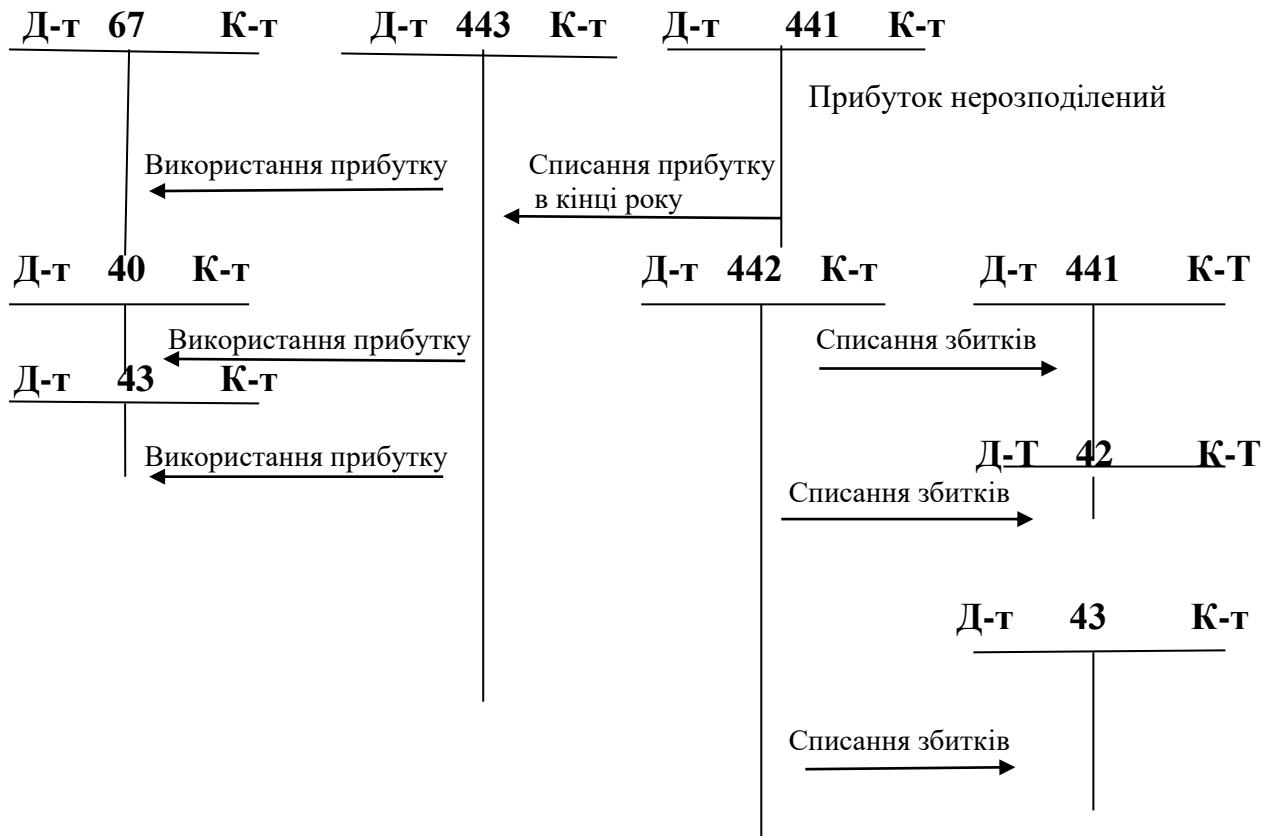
Д-т 67 К-т

Д-т 443 К-т

Д-т 441 К-т

Прибуток нерозподілений

Використання прибутку

Списання прибутку в кінці року

Д-т 40 К-т

Використання прибутку

Д-т 43 К-т

Використання прибутку

Д-т 442 К-т

Д-т 441 К-Т

Списання збитків

Д-Т 42 К-Т

Списання збитків

Д-т 43 К-т

Списання збитків